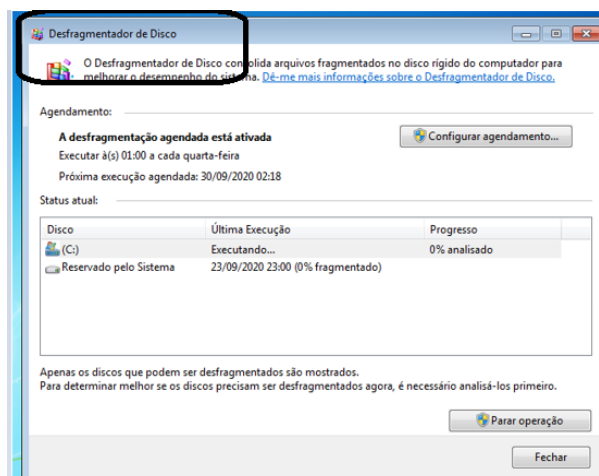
Desfragmentador de Disco

O Desfragmentador de Disco consolida arquivos fragmentados no disco rígido do computador para melhorar o desempenho do sistema. Dê-me mais informações sobre o Desfragmentador de Disco.

Agendamento:

A desfragmentação agendada está ativada

Configurar agendamento...

Executar à(s) 01:00 a cada quarta-feira

Próxima execução agendada: 30/09/2020 02:18

Status atual:

| Disco | Última Execução | Progresso |
|---|---|---|
| (C:) | Executando... | 0% analisado |
| Reservado pelo Sistema | 23/09/2020 23:00 (0% fragmentado) | |

Apenas os discos que podem ser desfragmentados são mostrados.
Para determinar melhor se os discos precisam ser desfragmentados agora, é necessário analisá-los primeiro.

Parar operação

Fechar